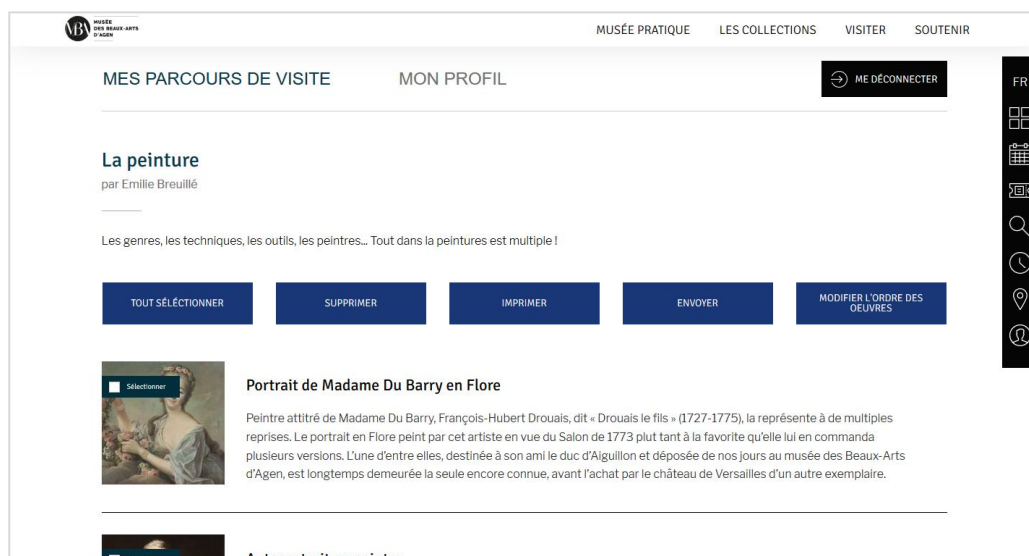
MUSÉE DES BEAUX-ARTS D'AGEN

MUSÉE PRATIQUE LES COLLECTIONS VISITER SOUTENIR

MES PARCOURS DE VISITE MON PROFIL

ME DÉCONNECTER

FR

La peinture
par Emilie Breuillé

Les genres, les techniques, les outils, les peintres... Tout dans la peintures est multiple !

TOUT SÉLÉCTIONNER SUPPRIMER IMPRIMER ENVOYER MODIFIER L'ORDRE DES OEUVRES

Sélectionner

Portrait de Madame Du Barry en Flore

Peintre attitré de Madame Du Barry, François-Hubert Drouais, dit « Drouais le fils » (1727-1775), la représente à de multiples reprises. Le portrait en Flore peint par cet artiste en vue du Salon de 1773 plut tant à la favorite qu'elle lui en commanda plusieurs versions. L'une d'entre elles, destinée à son ami le duc d'Aiguillon et déposée de nos jours au musée des Beaux-Arts d'Agen, est longtemps demeurée la seule encore connue, avant l'achat par le château de Versailles d'un autre exemplaire.

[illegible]